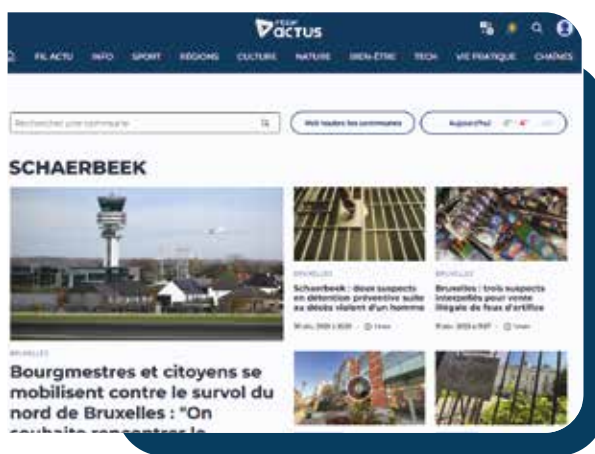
RTBF ACTUS

FIL ACTU INFO SPORT RÉGIONS CULTURE NATURE BIEN-ÊTRE TECH VIE PRATIQUE CHAÎNES

Rechercher une commune

Voir toutes les communes

Aujourd'hui

SCHAERBEEK

BRUXELLES

Bourgmestres et citoyens se mobilisent contre le survol du nord de Bruxelles : "On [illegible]

BRUXELLES

Schaerbeek : deux suspects en détention préventive suite au décès violent d'un homme

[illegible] · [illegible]

BRUXELLES

Bruxelles : trois suspects interpellés pour vente illégale de feux d'artifice

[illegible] · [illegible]